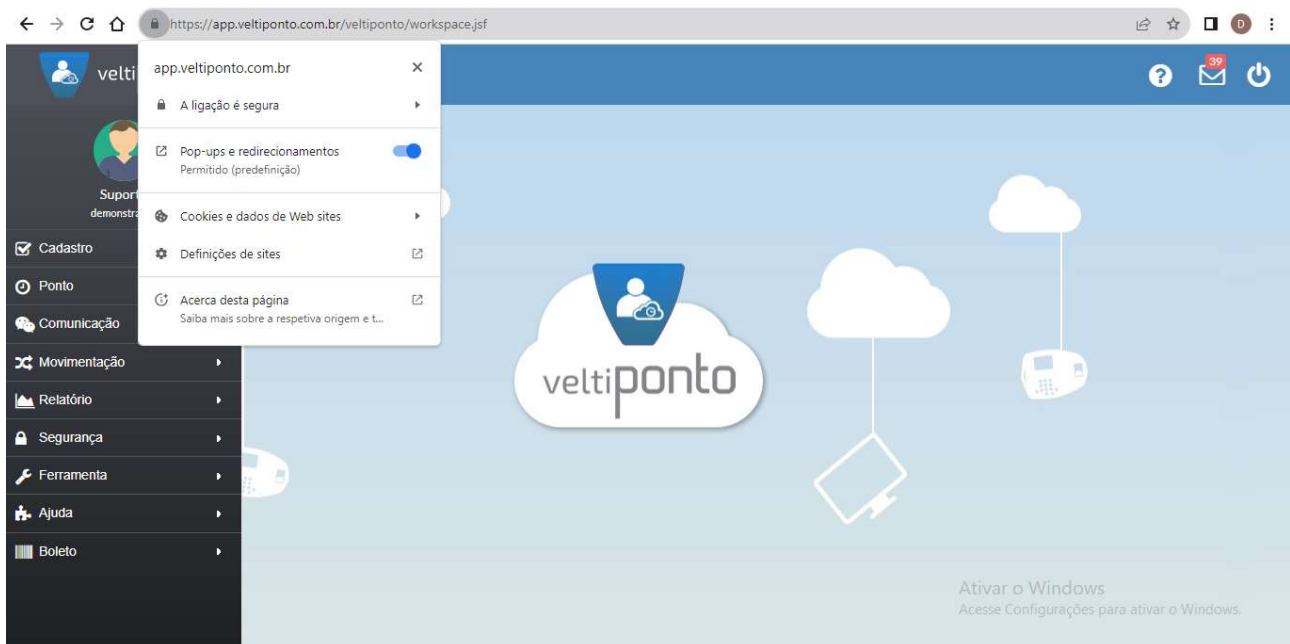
https://app.veltiponto.com.br/veltiponto/workspace.jsf

D

velti

39

Supor
demonstra

app.veltiponto.com.br

A ligação é segura

Pop-ups e redirecionamentos
Permitido (predefinição)

Cookies e dados de Web sites

Definições de sites

Acerca desta página
Saiba mais sobre a respetiva origem e t...

Cadastro
Ponto
Comunicação
Movimentação
Relatório
Segurança
Ferramenta
Ajuda
Boleto

veltiponto

Ativar o Windows
Acesse Configurações para ativar o Windows.